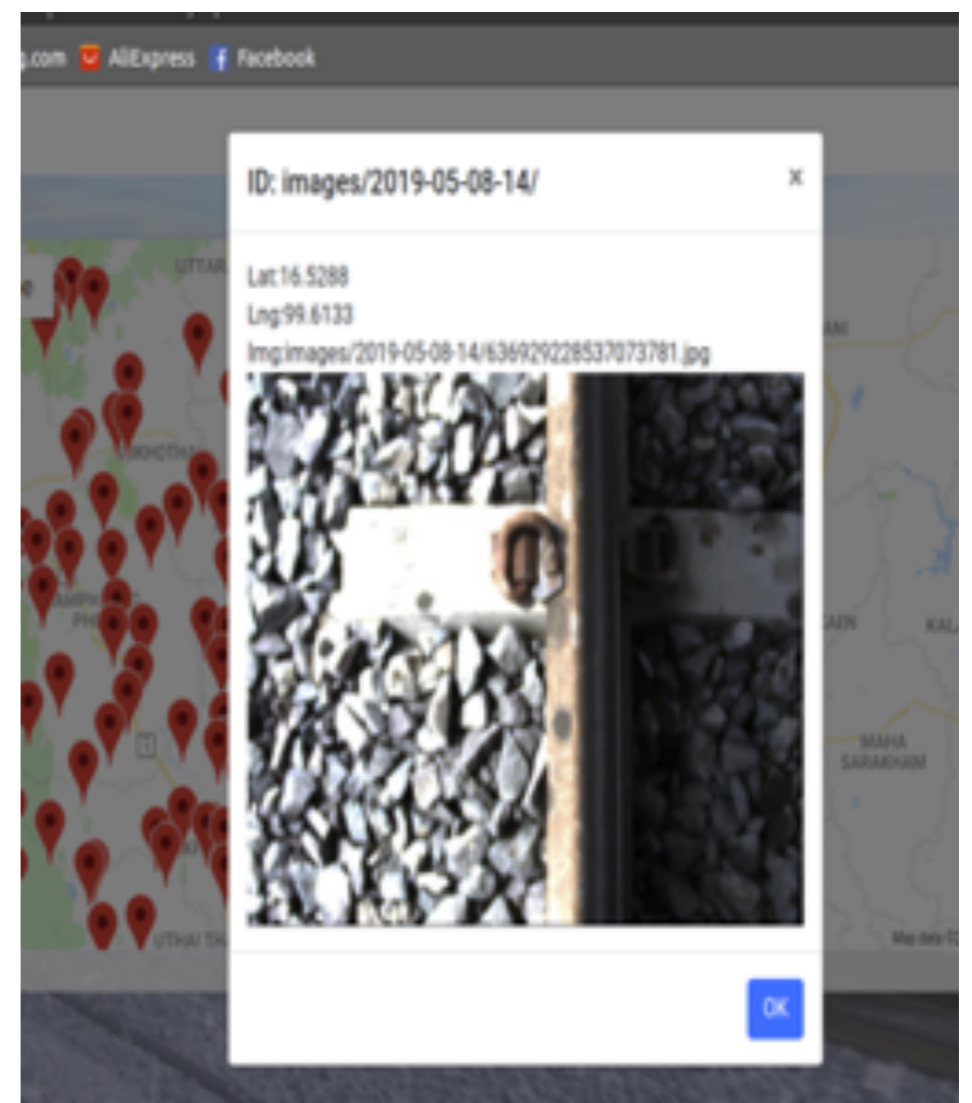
g.com AliExpress Facebook

ID: images/2019-05-08-14/

×

Lat:16.5288

Lng:99.6133

Img:images/2019-05-08-14/636929228537073781.jpg

OK

UTTAR

KHOTHA

PH

UTHAI TH

ANI

AEN

KAL

MAHA SARAKHAM

Map data ©